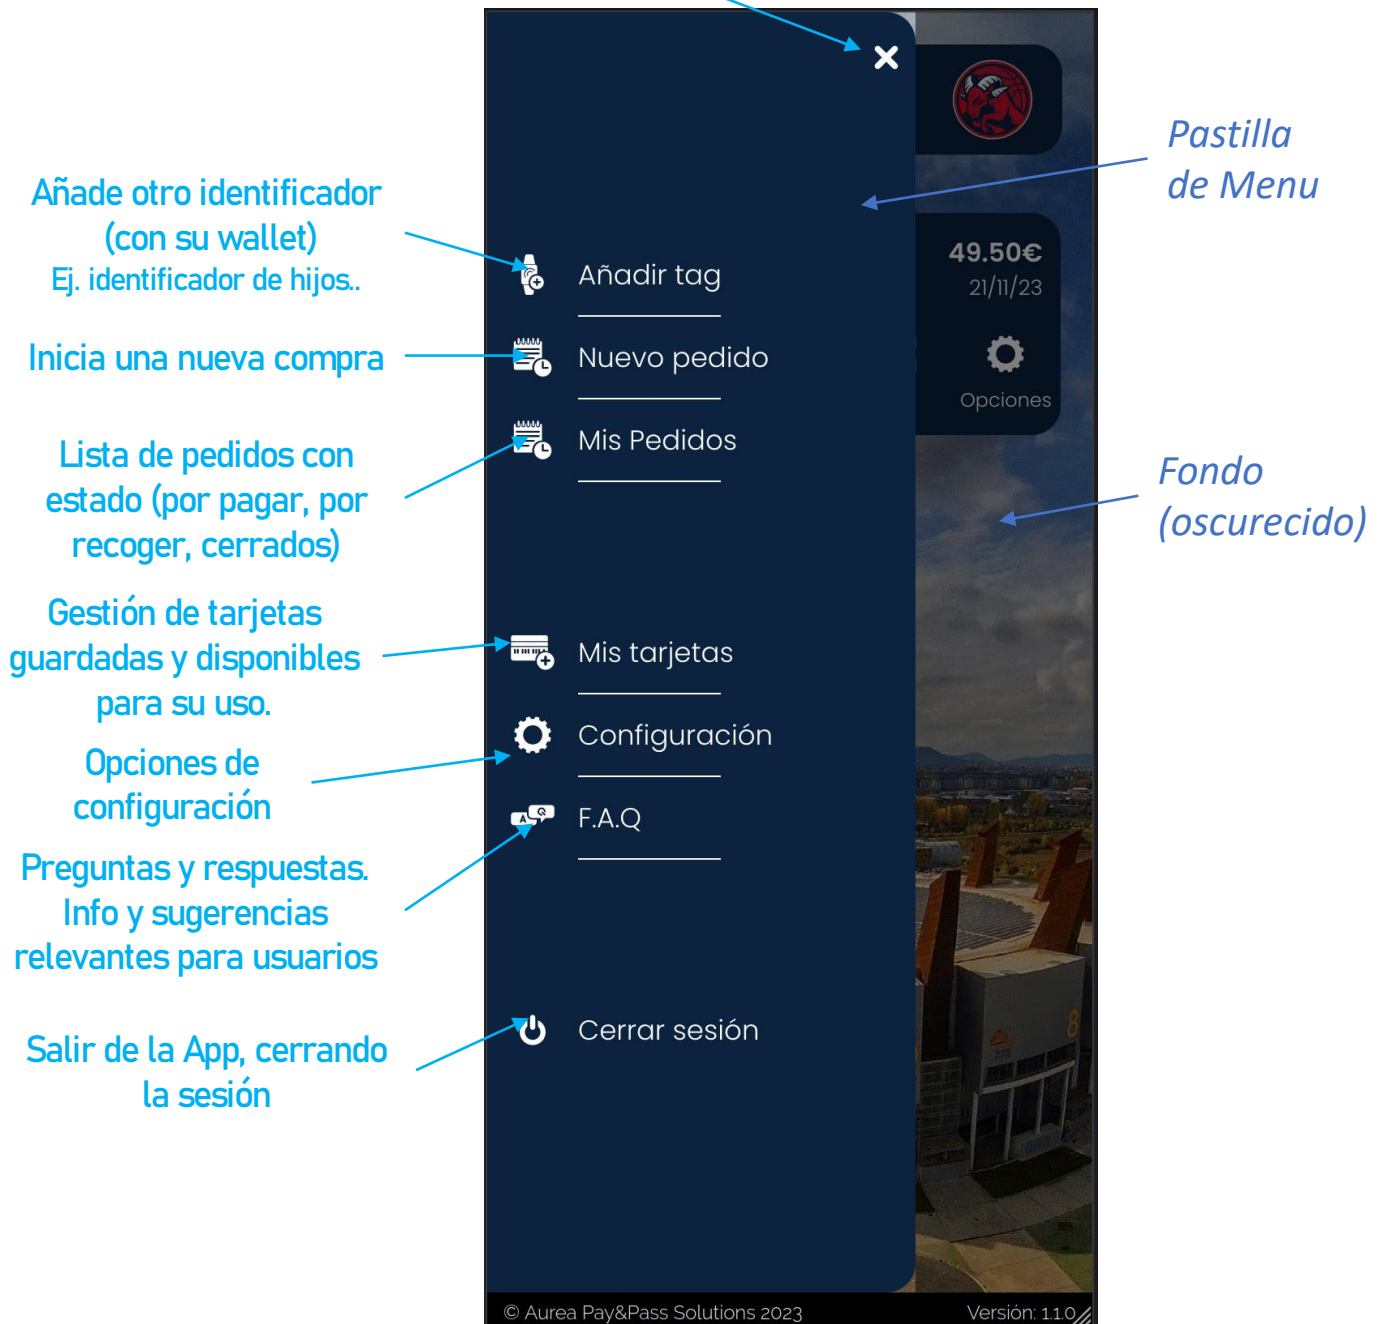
Añade otro identificador (con su wallet)
Ej. identificador de hijos..

Añadir tag

Inicia una nueva compra

Nuevo pedido

Lista de pedidos con estado (por pagar, por recoger, cerrados)

Mis Pedidos

Gestión de tarjetas guardadas y disponibles para su uso.

Mis tarjetas

Opciones de configuración

Configuración

Preguntas y respuestas. Info y sugerencias relevantes para usuarios

F.A.Q

Salir de la App, cerrando la sesión

Cerrar sesión

Pastilla de Menu

49.50€
21/11/23
Opciones

Fondo (oscurecido)

© Aurea Pay&Pass Solutions 2023
Versión: 1.1.0